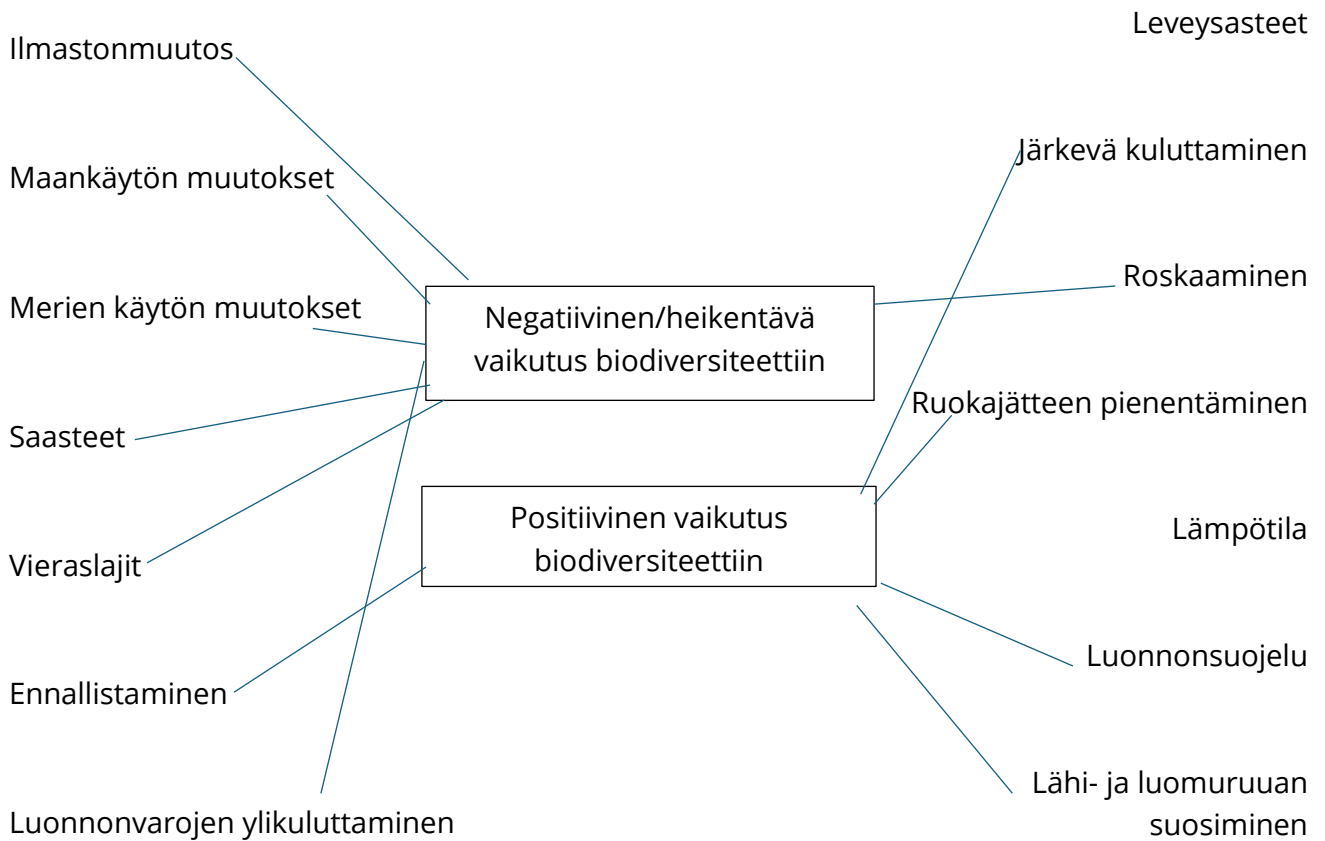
Ilmastonmuutos

Maankäytön muutokset

Merien käytön muutokset

Saasteet

Vieraslajit

Ennallistaminen

Luonnonvarojen ylikuluttaminen

Negatiivinen/heikentävä vaikutus biodiversiteettiin

Positiivinen vaikutus biodiversiteettiin

Leveysasteet

Järkevä kuluttaminen

Roskaaminen

Ruokajätteen pienentäminen

Lämpötila

Luonnonsuojelu

Lähi- ja luomuruuan suosiminen